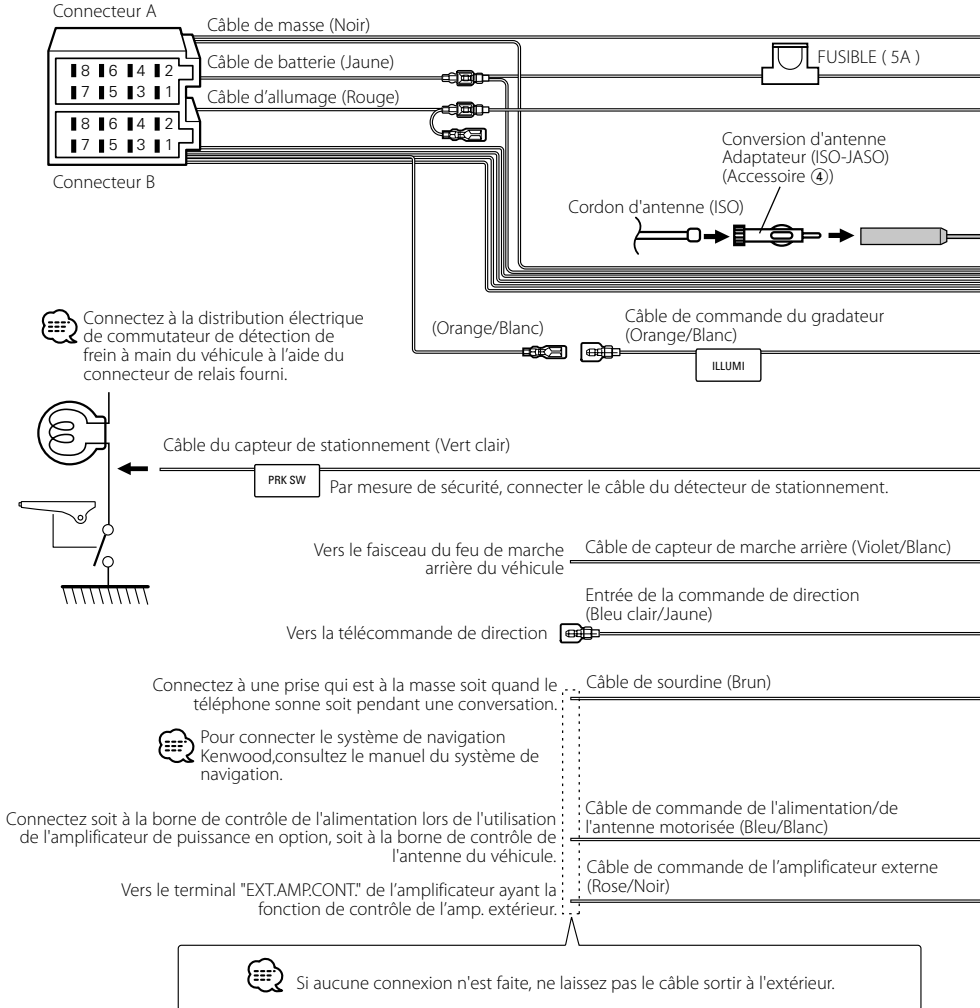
Connecteur A

Câble de masse (Noir)

Câble de batterie (Jaune)

FUSIBLE ( 5A )

Câble d'allumage (Rouge)

8 6 4 2
7 5 3 1
8 6 4 2
7 5 3 1

Connecteur B

Conversion d'antenne Adaptateur (ISO-JASO) (Accessoire ④)

Cordon d'antenne (ISO)

Connectez à la distribution électrique de commutateur de détection de frein à main du véhicule à l'aide du connecteur de relais fourni.

(Orange/Blanc)

Câble de commande du gradateur (Orange/Blanc)

ILLUMI

Câble du capteur de stationnement (Vert clair)

PRK SW

Par mesure de sécurité, connecter le câble du détecteur de stationnement.

Vers le faisceau du feu de marche arrière du véhicule

Câble de capteur de marche arrière (Violet/Blanc)

Entrée de la commande de direction (Bleu clair/Jaune)

Vers la télécommande de direction

Connectez à une prise qui est à la masse soit quand le téléphone sonne soit pendant une conversation.

Câble de sourdine (Brun)

Pour connecter le système de navigation Kenwood,consultez le manuel du système de navigation.

Connectez soit à la borne de contrôle de l'alimentation lors de l'utilisation de l'amplificateur de puissance en option, soit à la borne de contrôle de l'antenne du véhicule.

Câble de commande de l'alimentation/de l'antenne motorisée (Bleu/Blanc)

Câble de commande de l'amplificateur externe (Rose/Noir)

Vers le terminal "EXT.AMP.CONT." de l'amplificateur ayant la fonction de contrôle de l'amp. extérieur.

Si aucune connexion n'est faite, ne laissez pas le câble sortir à l'extérieur.